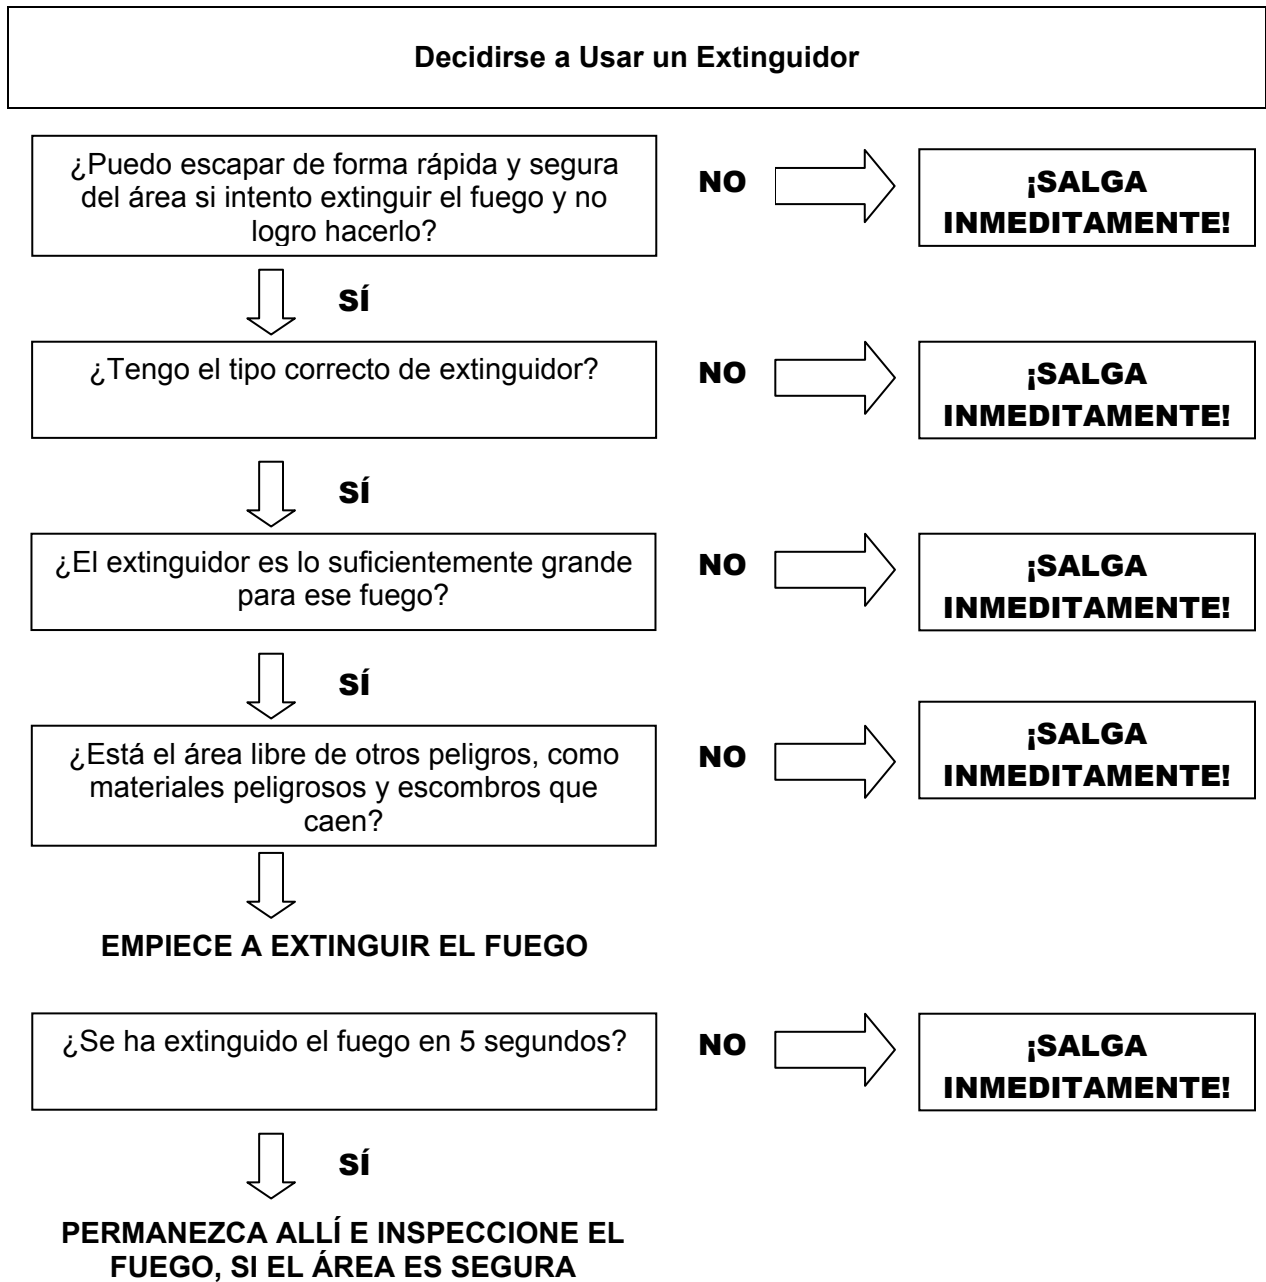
Decidirse a Usar un Extinguidor

¿Puedo escapar de forma rápida y segura del área si intento extinguir el fuego y no logro hacerlo?

NO

¡SALGA INMEDITAMENTE!

SÍ

¿Tengo el tipo correcto de extinguidor?

NO

¡SALGA INMEDITAMENTE!

SÍ

¿El extinguidor es lo suficientemente grande para ese fuego?

NO

¡SALGA INMEDITAMENTE!

SÍ

¿Está el área libre de otros peligros, como materiales peligrosos y escombros que caen?

NO

¡SALGA INMEDITAMENTE!

EMPIECE A EXTINGUIR EL FUEGO

¿Se ha extinguido el fuego en 5 segundos?

NO

¡SALGA INMEDITAMENTE!

SÍ

PERMANEZCA ALLÍ E INSPECCIONE EL FUEGO, SI EL ÁREA ES SEGURA